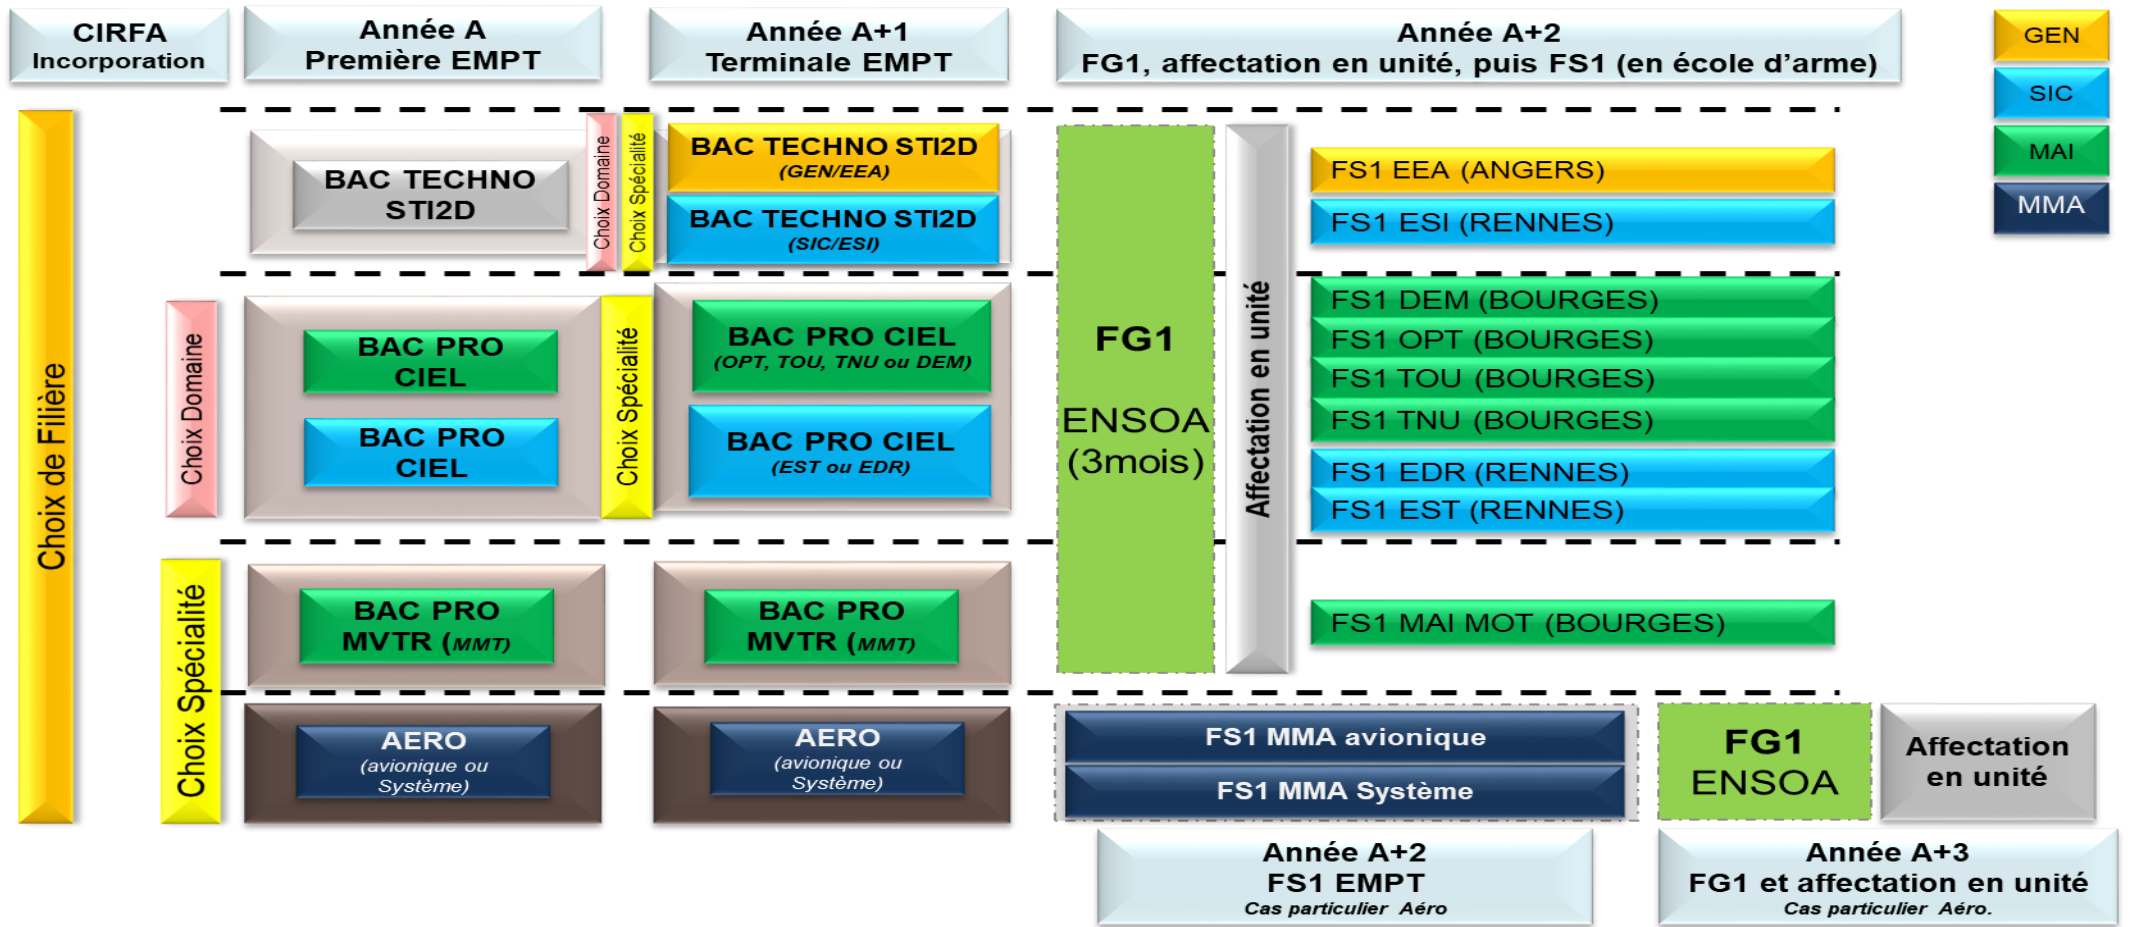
CIRFA
Incorporation

Année A
Première EMPT

Année A+1
Terminale EMPT

Année A+2
FG1, affectation en unité, puis FS1 (en école d'arme)

GEN
SIC
MAI
MMA

Choix de Filière

BAC TECHNO STI2D

Choix Domaine

Choix Spécialité

BAC TECHNO STI2D
(GEN/EEA)

BAC TECHNO STI2D
(SIC/ESI)

FG1
ENSOA
(3mois)

Affectation en unité

FS1 EEA (ANGERS)
FS1 ESI (RENNES)

Choix Domaine

BAC PRO CIEL
BAC PRO CIEL

Choix Spécialité

BAC PRO CIEL
(OPT, TOU, TNU ou DEM)

BAC PRO CIEL
(EST ou EDR)

FS1 DEM (BOURGES)
FS1 OPT (BOURGES)
FS1 TOU (BOURGES)
FS1 TNU (BOURGES)
FS1 EDR (RENNES)
FS1 EST (RENNES)

Choix Spécialité

BAC PRO MVTR (MMT)

BAC PRO MVTR (MMT)

FS1 MAI MOT (BOURGES)

AERO
(avionique ou Système)

AERO
(avionique ou Système)

FS1 MMA avionique
FS1 MMA Système

FG1
ENSOA

Affectation en unité

Année A+2
FS1 EMPT
Cas particulier Aéro

Année A+3
FG1 et affectation en unité
Cas particulier Aéro.